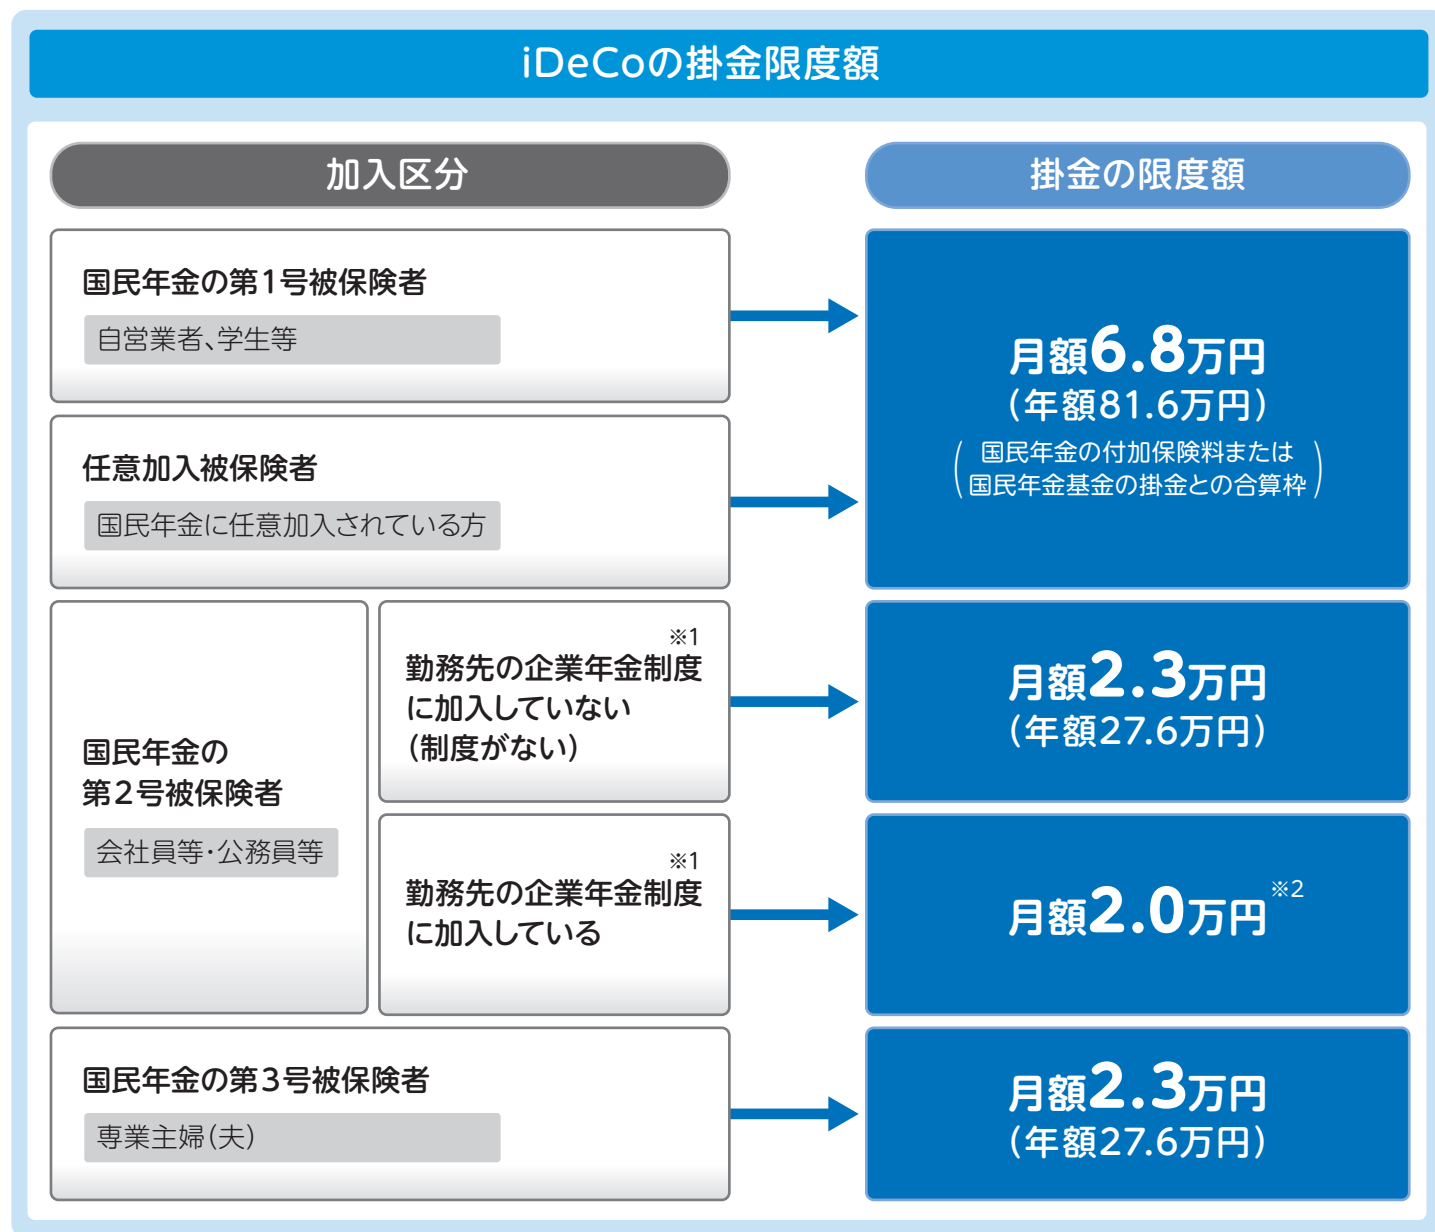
iDeCoの掛金限度額

加入区分

掛金の限度額

国民年金の第1号被保険者

自営業者、学生等

任意加入被保険者

国民年金に任意加入されている方

月額6.8万円
(年額81.6万円)
(国民年金の付加保険料または国民年金基金の掛金との合算枠)

国民年金の第2号被保険者

会社員等・公務員等

※1
勤務先の企業年金制度に加入していない(制度がない)

月額2.3万円
(年額27.6万円)

※1
勤務先の企業年金制度に加入している

月額2.0万円※2

国民年金の第3号被保険者

専業主婦(夫)

月額2.3万円
(年額27.6万円)